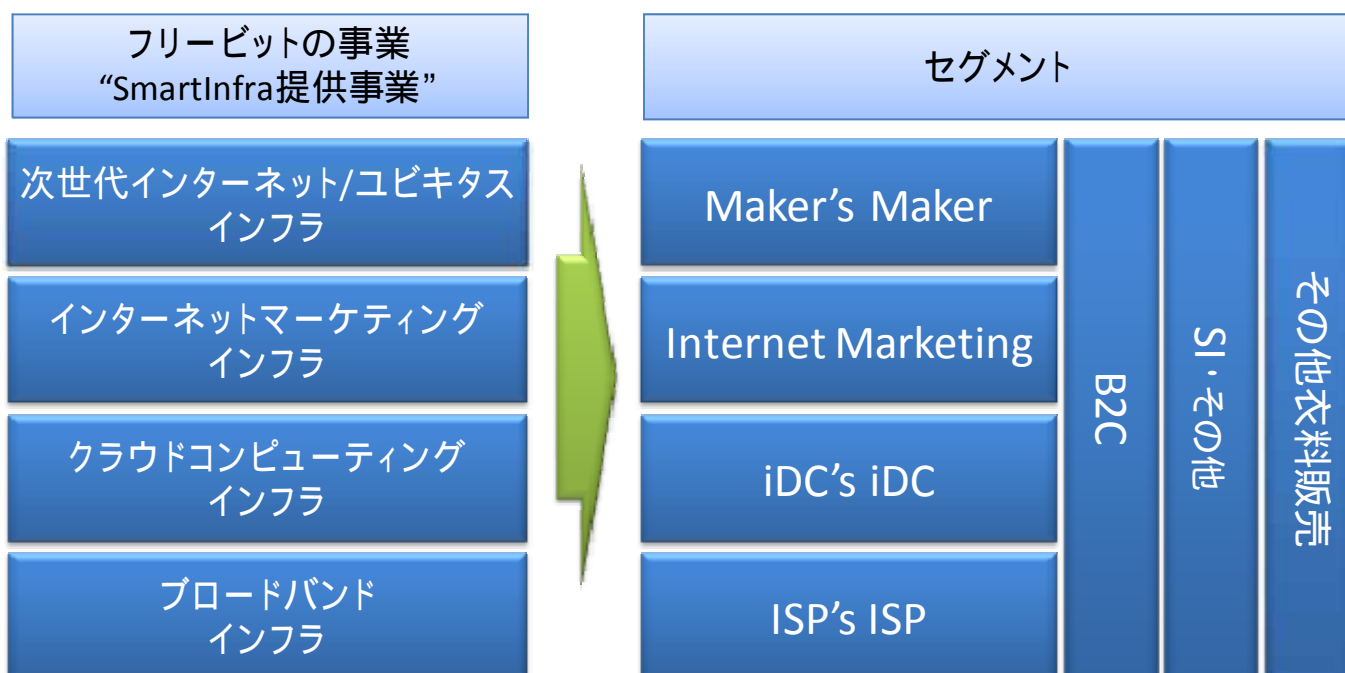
フリービットの事業
"SmartInfra提供事業"

次世代インターネット/ユビキタスインフラ

インターネットマーケティングインフラ

クラウドコンピューティングインフラ

ブロードバンドインフラ

セグメント

Maker's Maker

Internet Marketing

iDC's iDC

ISP's ISP

B2C

SI・その他

その他衣料販売